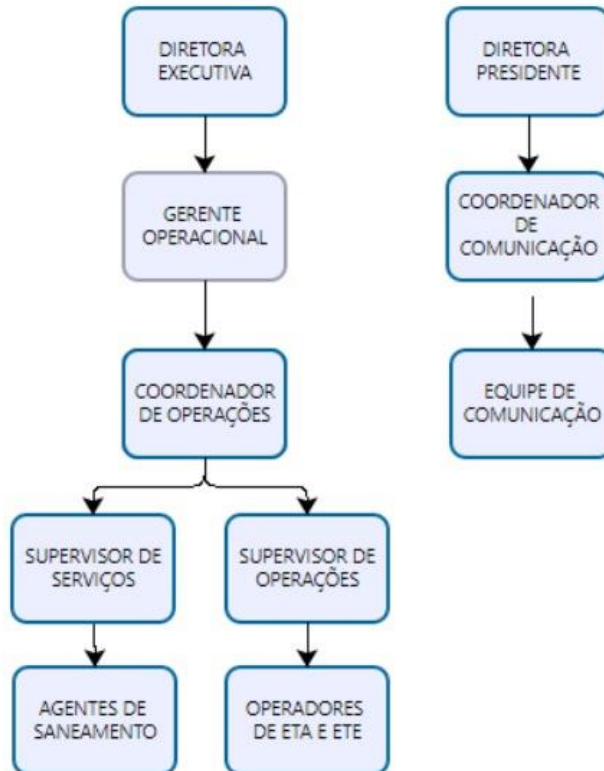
DIRETORA EXECUTIVA

GERENTE OPERACIONAL

COORDENADOR DE OPERAÇÕES

SUPERVISOR DE SERVIÇOS

AGENTES DE SANEAMENTO

SUPERVISOR DE OPERAÇÕES

OPERADORES DE ETA E ETE

DIRETORA PRESIDENTE

COORDENADOR DE COMUNICAÇÃO

EQUIPE DE COMUNICAÇÃO